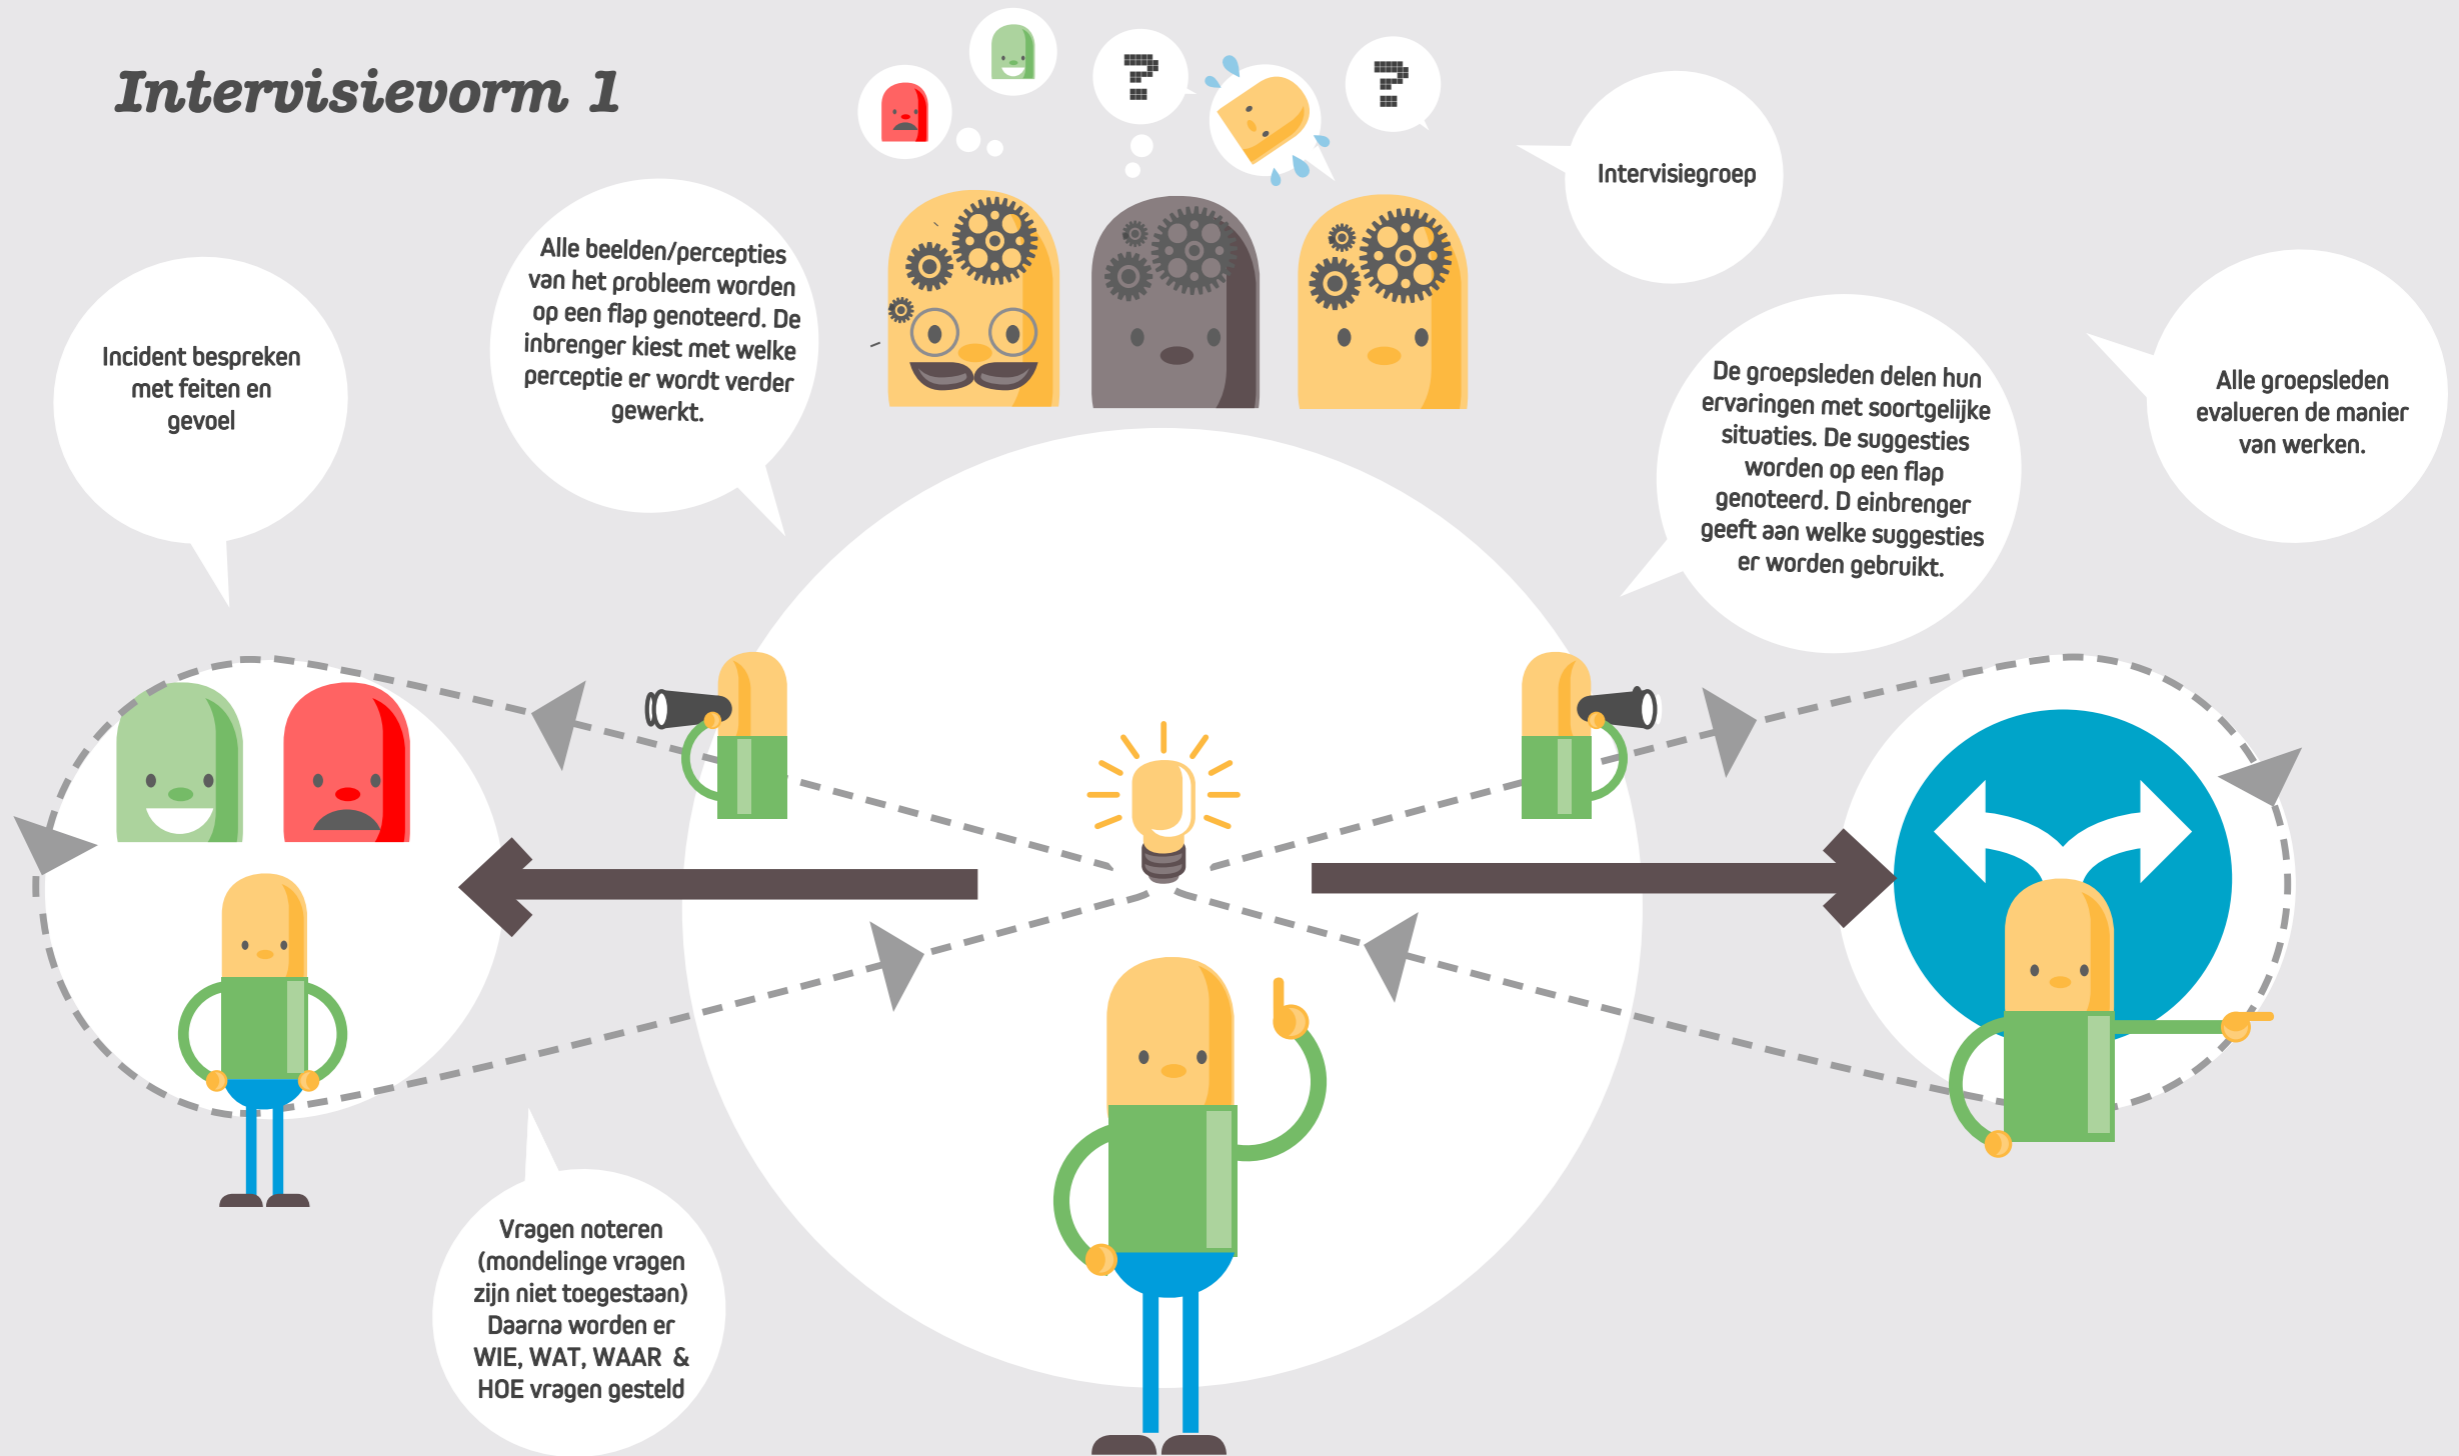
Intervisievorm 1

Intervisiegroep

Alle beelden/percepties van het probleem worden op een flap genoteerd. De inbrenger kiest met welke perceptie er wordt verder gewerkt.

Incident bespreken met feiten en gevoel

De groepsleden delen hun ervaringen met soortgelijke situaties. De suggesties worden op een flap genoteerd. D einbrenger geeft aan welke suggesties er worden gebruikt.

Alle groepsleden evalueren de manier van werken.

Vragen noteren (mondelinge vragen zijn niet toegestaan) Daarna worden er WIE, WAT, WAAR & HOE vragen gesteld